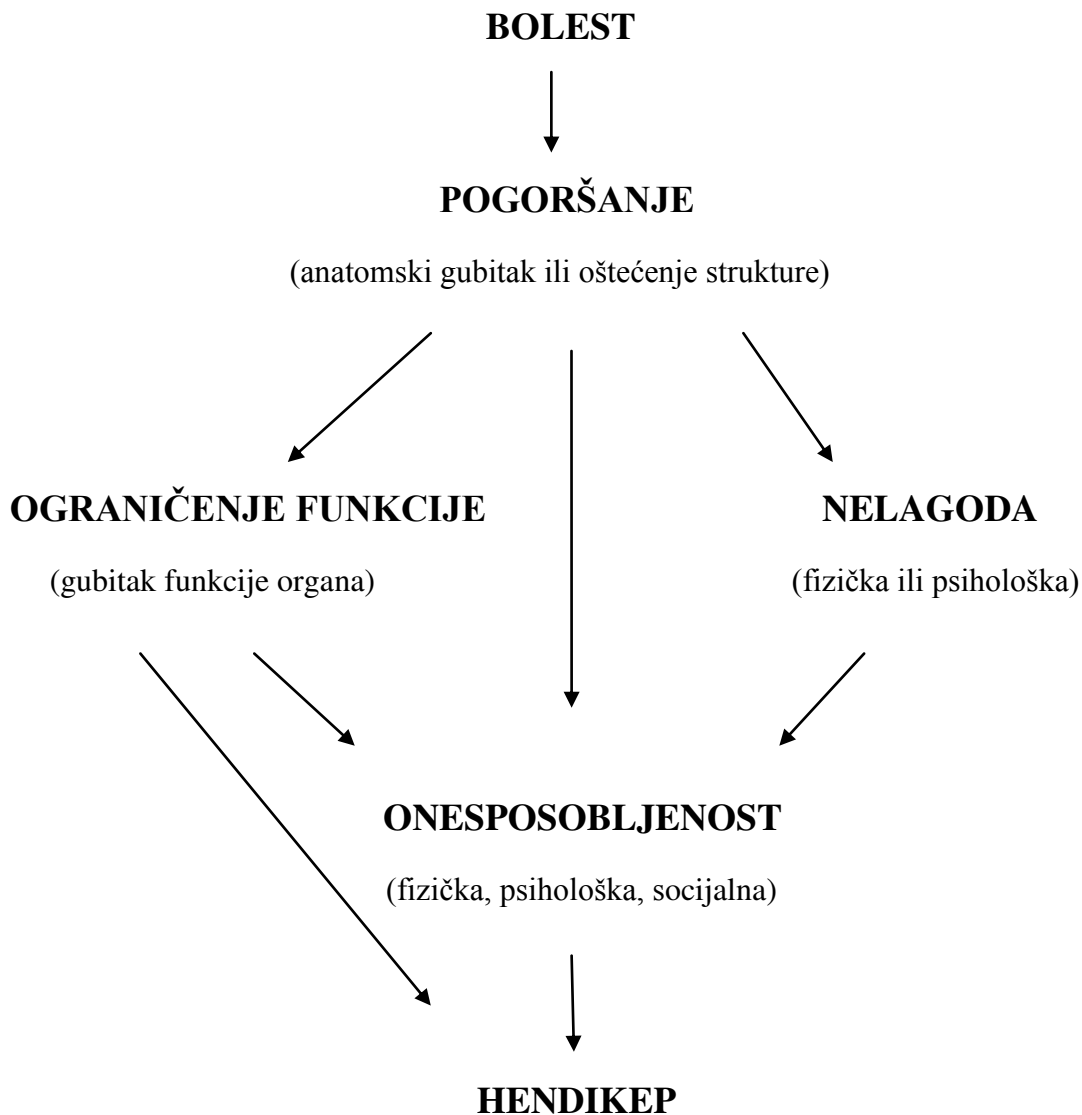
BOLEST

POGORŠANJE

(anatomski gubitak ili oštećenje strukture)

OGRANIČENJE FUNKCIJE

(gubitak funkcije organa)

NELAGODA

(fizička ili psihološka)

ONESPOSOBLJENOST

(fizička, psihološka, socijalna)

HENDIKEP